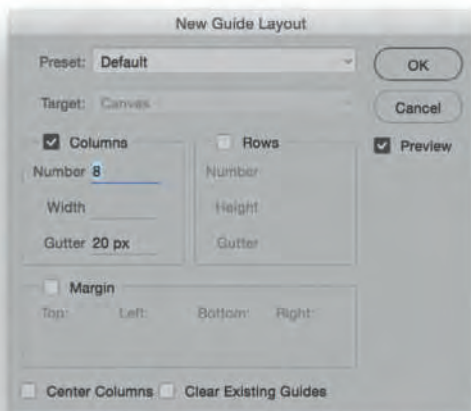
New Guide Layout

Preset: Default

Target: Canvas

OK

Cancel

Preview

Columns

Number 8

Width

Gutter 20 px

Rows

Number

Height

Gutter

Margin

Top: Left: Bottom: Right:

Center Columns

Clear Existing Guides